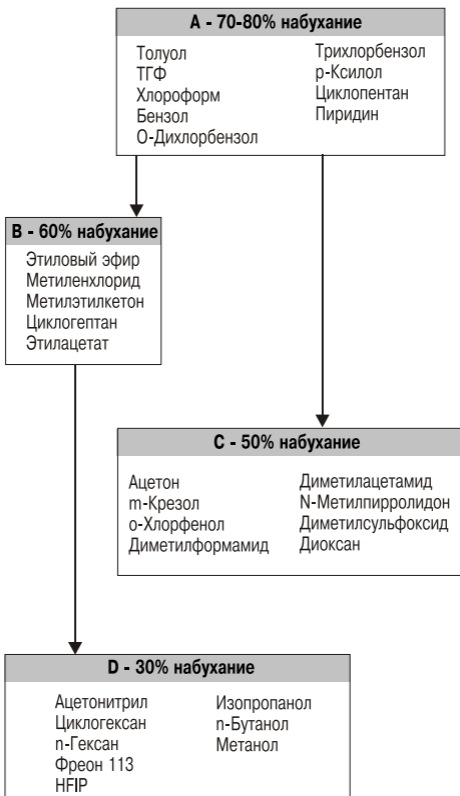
A - 70-80% набухание

Толуол
ТГФ
Хлороформ
Бензол
О-Дихлорбензол

Трихлорбензол
р-Ксилол
Циклопентан
Пиридин

B - 60% набухание

Этиловый эфир
Метиленхлорид
Метилэтилкетон
Циклогептан
Этилацетат

C - 50% набухание

Ацетон
m-Крезол
о-Хлорфенол
Диметилформамид

Диметилацетамид
N-Метилпирролидон
Диметилсульфоксид
Диоксан

D - 30% набухание

Ацетонитрил
Циклогексан
n-Гексан
Фреон 113
HFIP

Изопропанол
n-Бутанол
Метанол